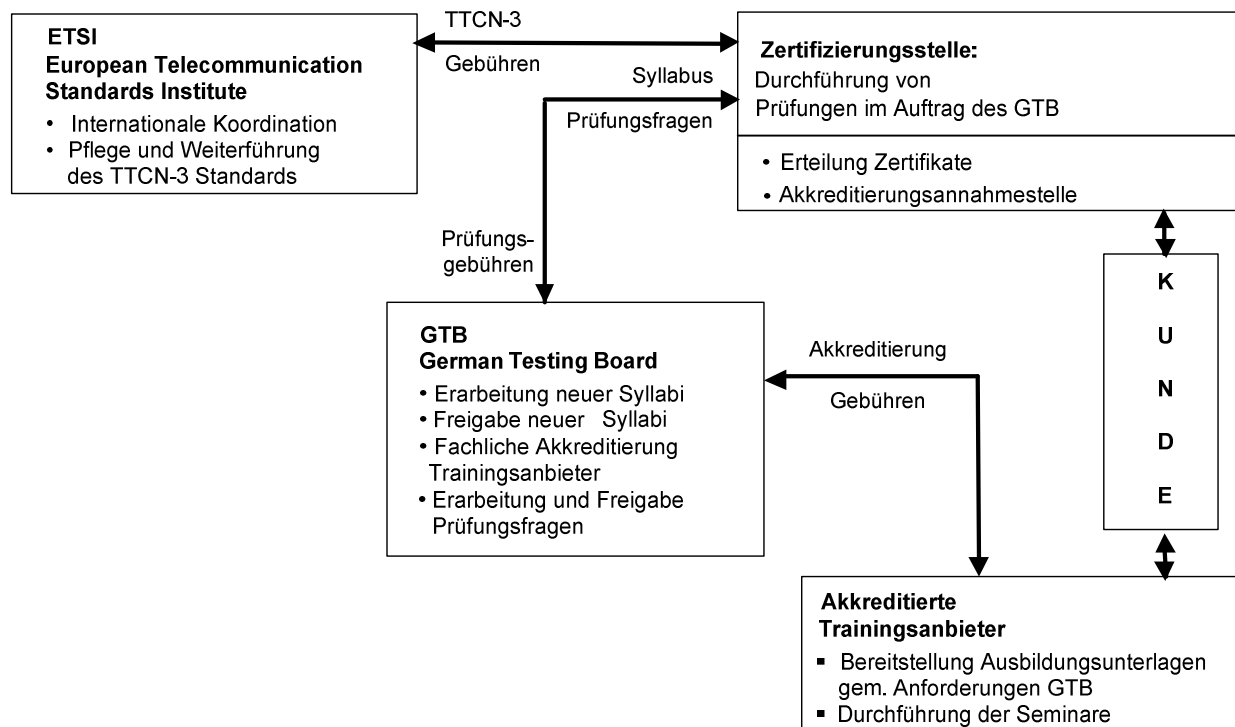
ETSI
European Telecommunication Standards Institute
• Internationale Koordination
• Pflege und Weiterführung des TTCN-3 Standards

TTCN-3

Gebühren

Syllabus

Prüfungsfragen

Zertifizierungsstelle:
Durchführung von Prüfungen im Auftrag des GTB

• Erteilung Zertifikate
• Akkreditierungsannahmestelle

Prüfungsgebühren

K
U
N
D
E

GTB
German Testing Board
• Erarbeitung neuer Syllabi
• Freigabe neuer Syllabi
• Fachliche Akkreditierung Trainingsanbieter
• Erarbeitung und Freigabe Prüfungsfragen

Akkreditierung

Gebühren

Akkreditierte Trainingsanbieter
▪ Bereitstellung Ausbildungsunterlagen gem. Anforderungen GTB
▪ Durchführung der Seminare